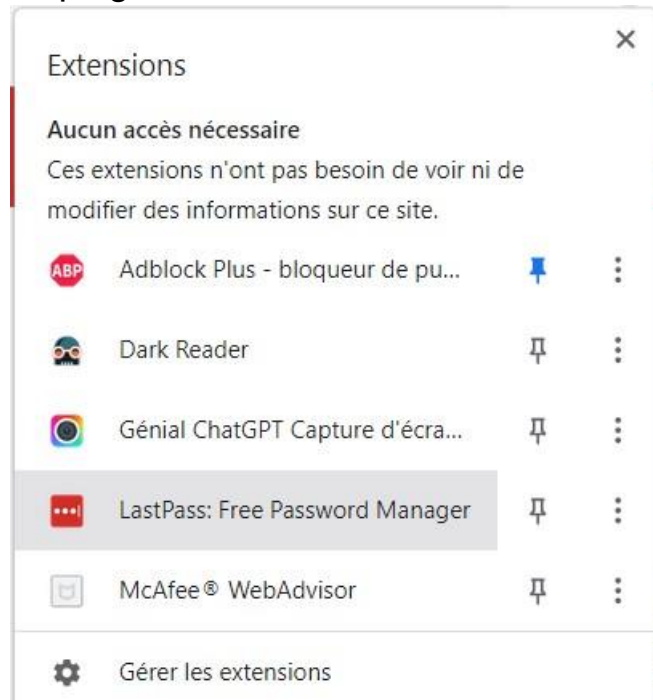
Extensions

Aucun accès nécessaire
Ces extensions n'ont pas besoin de voir ni de modifier des informations sur ce site.

ABP Adblock Plus - bloqueur de pu...

Dark Reader

Génial ChatGPT Capture d'écra...

LastPass: Free Password Manager

McAfee® WebAdvisor

Gérer les extensions